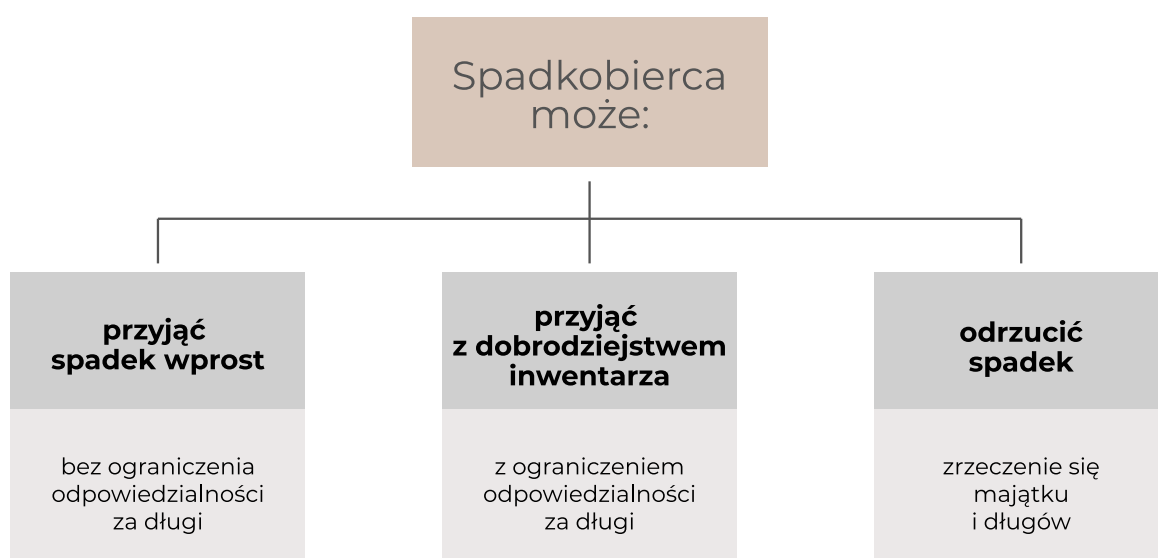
Spadkobierca może:

przyjąć spadek wprost

bez ograniczenia odpowiedzialności za długi

przyjąć z dobrodziejstwem inwentarza

z ograniczeniem odpowiedzialności za długi

odrzucić spadek

zrzeczenie się majątku i długów